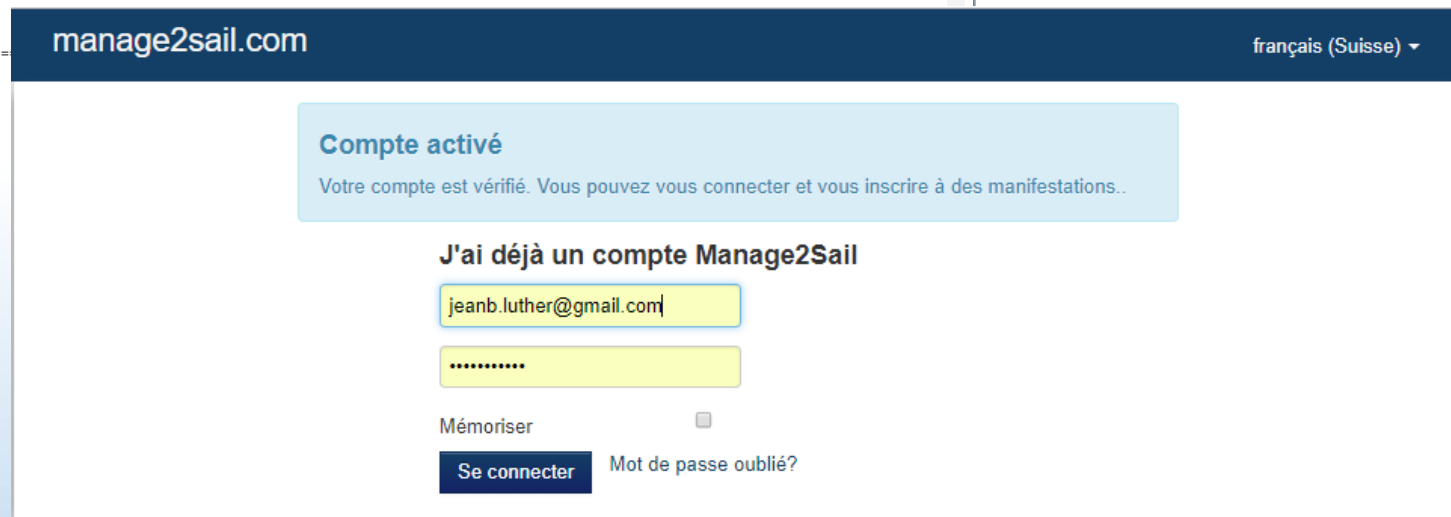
manage2sail.com

français (Suisse)

Compte activé

Votre compte est vérifié. Vous pouvez vous connecter et vous inscrire à des manifestations..

J'ai déjà un compte Manage2Sail

jeanb.luther@gmail.com

•••••••••••

Mémoriser

Se connecter

Mot de passe oublié?